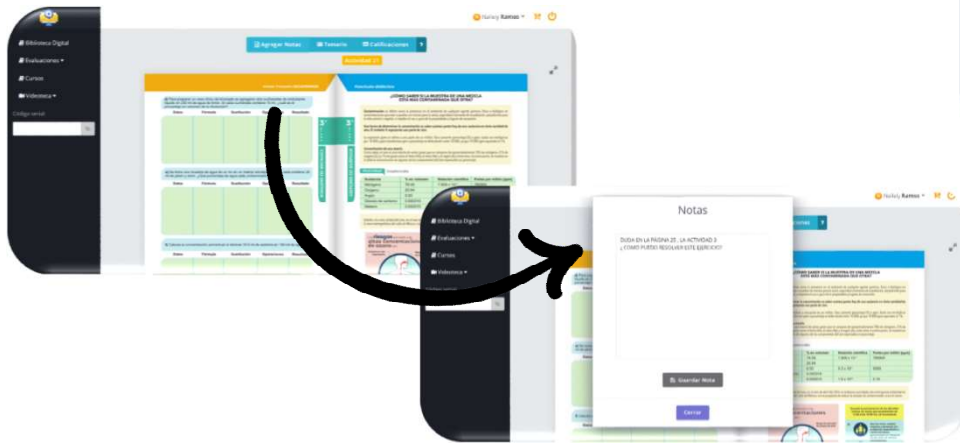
Nancy Ramos

Biblioteca Digital
Evaluaciones
Cursos
Videoteca

Código serial

Agregar Notas
Temario
Calificaciones

Actividad 3

¿CÓMO SABER SI LA MUESTRA DE UNA MEZCLA ESTÁ MÁS CONTAMINADA QUE OTRA?

Nancy Ramos

Biblioteca Digital
Evaluaciones
Cursos
Videoteca

Notas

DUDA EN LA PÁGINA 20 , LA ACTIVIDAD 3
¿ CÓMO PUEDO RESOLVER ESTE EJERCICIO?

Guardar Nota

Cerrar

¿CÓMO SABER SI LA MUESTRA DE UNA MEZCLA ESTÁ MÁS CONTAMINADA QUE OTRA?